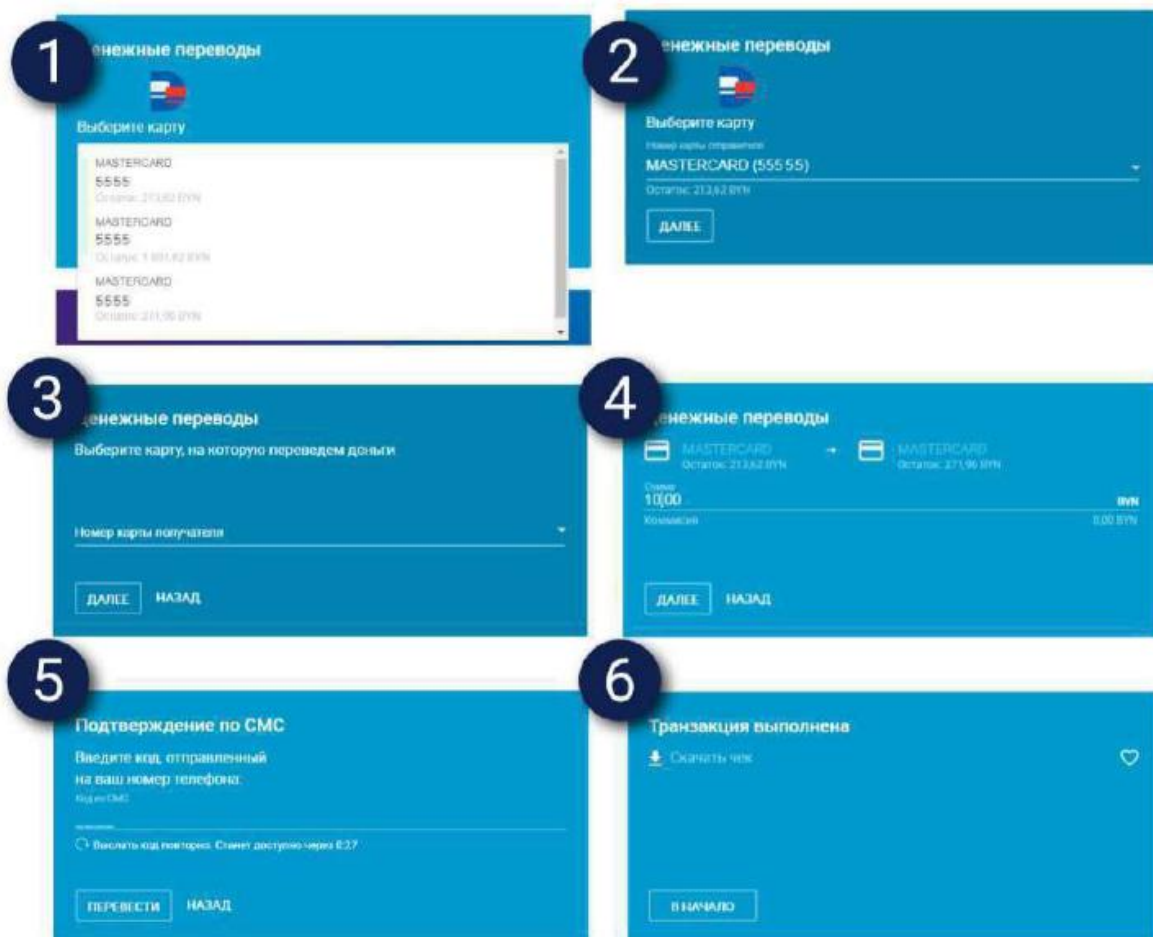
1

енежные переводы

Выберите карту

MASTERCARD
5555
Остаток: 213,62 BYN
MASTERCARD
5555
Остаток: 1 001,62 BYN
MASTERCARD
5555
Остаток: 271,96 BYN

2

енежные переводы

Выберите карту

Номер карты отправителя
MASTERCARD (555 55)
Остаток: 213,62 BYN

ДАЛЕЕ

3

енежные переводы

Выберите карту, на которую переведем деньги

Номер карты получателя

ДАЛЕЕ НАЗАД

4

енежные переводы

MASTERCARD
Остаток: 213,62 BYN
MASTERCARD
Остаток: 271,96 BYN

Сумма
10,00 BYN
Комиссия 0,00 BYN

ДАЛЕЕ НАЗАД

5

Подтверждение по СМС

Введите код, отправленный на ваш номер телефона:

Код из СМС

Выслать код повторно. Станет доступно через 0:27

ПЕРЕВЕСТИ НАЗАД

6

Транзакция выполнена

Скачать чек

В НАЧАЛО